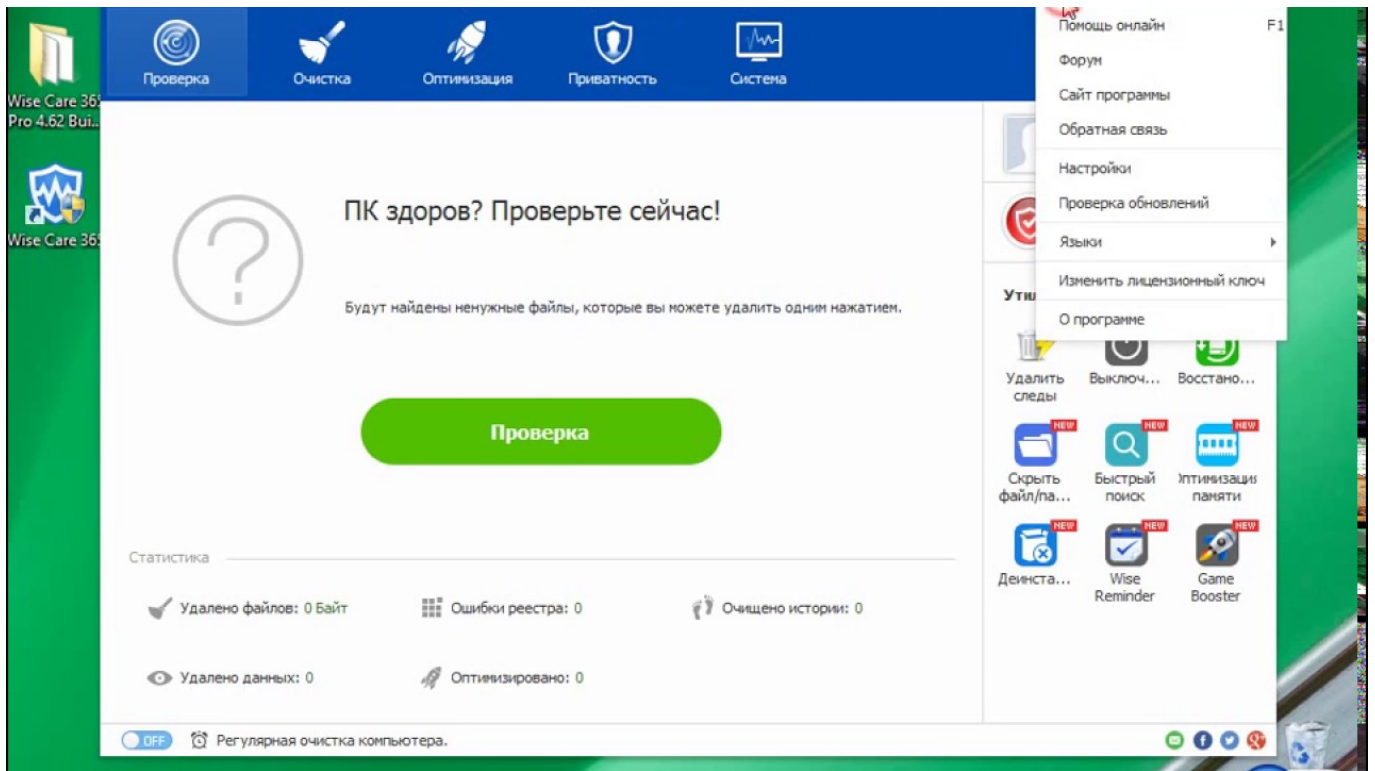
Wise Care 365 Pro 4.62 Bui...

Wise Care 365

Проверка
Очистка
Оптимизация
Приватность
Система

Помощь онлайн F1
Форум
Сайт программы
Обратная связь
Настройки
Проверка обновлений
Языки
Изменить лицензионный ключ
О программе

ПК здоров? Проверьте сейчас!

Будут найдены ненужные файлы, которые вы можете удалить одним нажатием.

Проверка

Ути

Удалить следы
Выключ...
Восстано...

NEW
Скрыть файл/па...
NEW
Быстрый поиск
NEW
Оптимизация памяти

NEW
Деинста...
NEW
Wise Reminder
NEW
Game Booster

Статистика

Удалено файлов: 0 Байт
Ошибки реестра: 0
Очищено истории: 0

Удалено данных: 0
Оптимизировано: 0

OFF
Регулярная очистка компьютера.